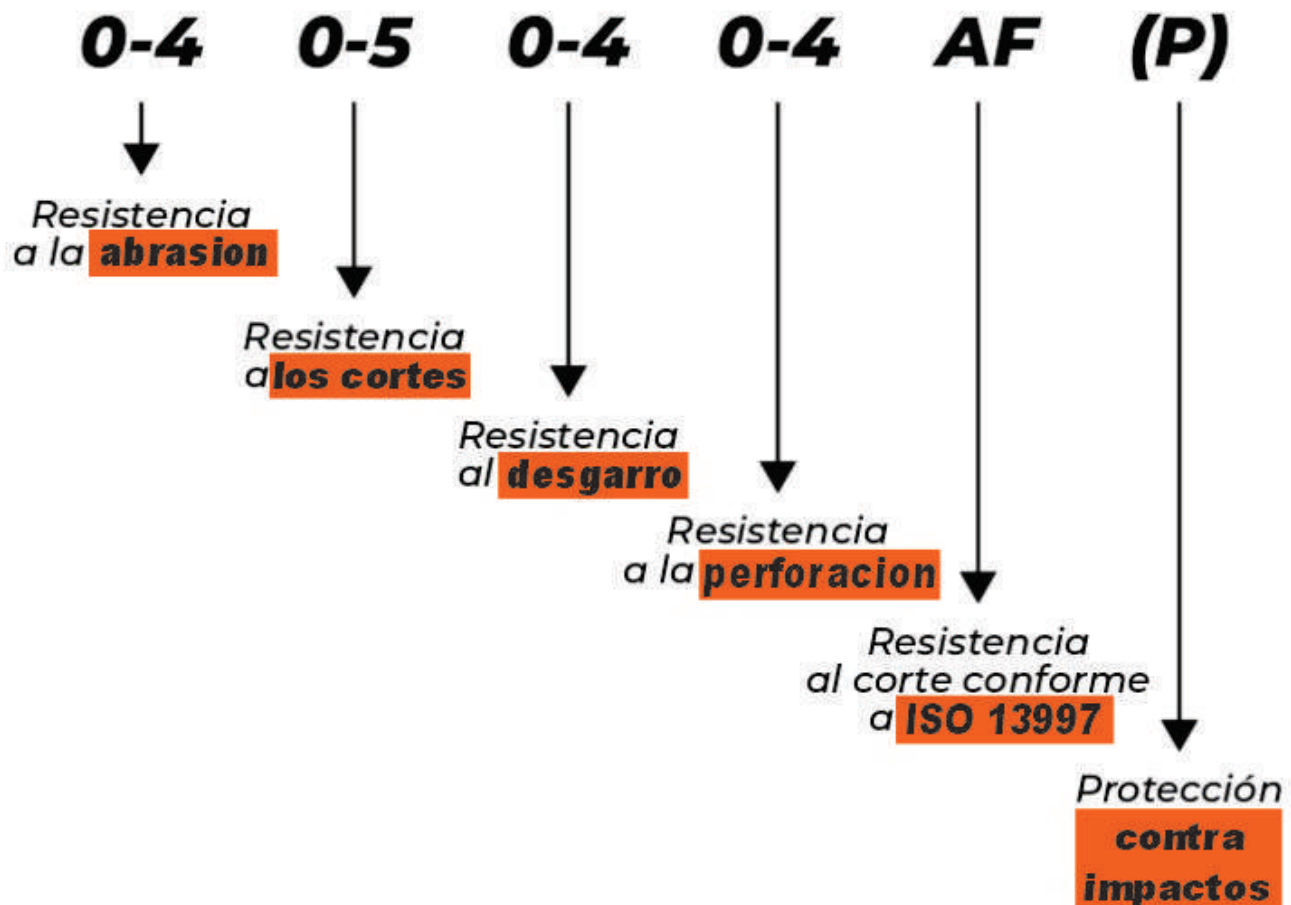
0-4 0-5 0-4 0-4 AF (P)

Resistencia a la abrasion

Resistencia a los cortes

Resistencia al desgarro

Resistencia a la perforacion

Resistencia al corte conforme a ISO 13997

Protección contra impactos